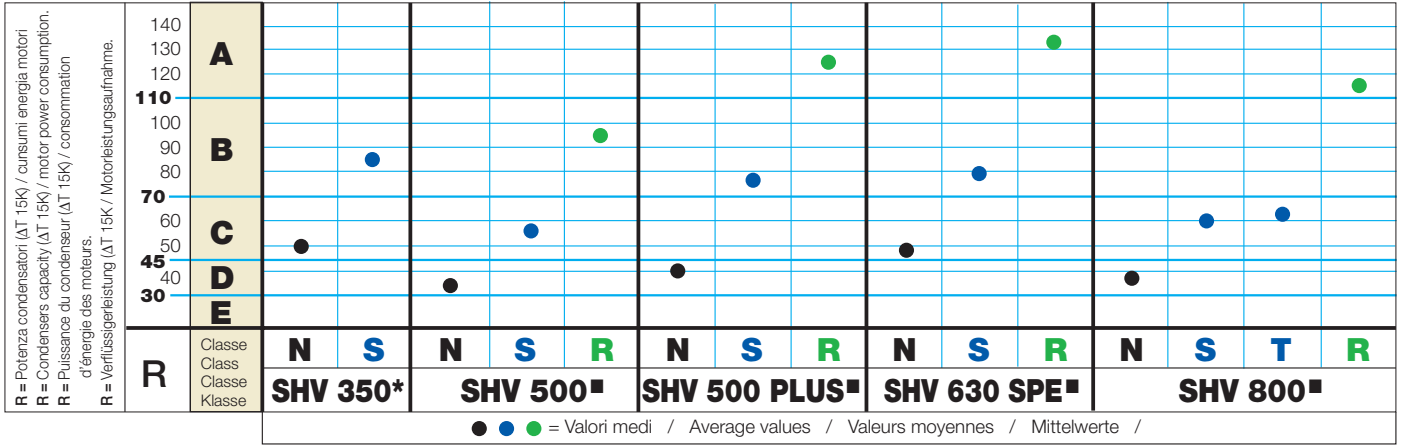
R = Potenza condensatori (ΔT 15K) / cunsumi energia motori
R = Condensers capacity (ΔT 15K) / motor power consumption.
R = Puissance du condenseur (ΔT 15K) / consommation d'énergie des moteurs.
R = Verflüssigerleistung (ΔT 15K / Motorleistungsaufnahme.

140
130
120
110
100
90
80
70
60
50
45
40
30

A
B
C
D
E

| R | Classe Class Classe Klasse | N | S | N | S | R | N | S | R | N | S | R | N | S | T | R |
|---|---|---|---|---|---|---|---|---|---|---|---|---|---|---|---|---|
| | | SHV 350* | | SHV 500■ | | | SHV 500 PLUS■ | | | SHV 630 SPE■ | | | SHV 800■ | | | |

= Valori medi / Average values / Valeurs moyennes / Mittelwerte /